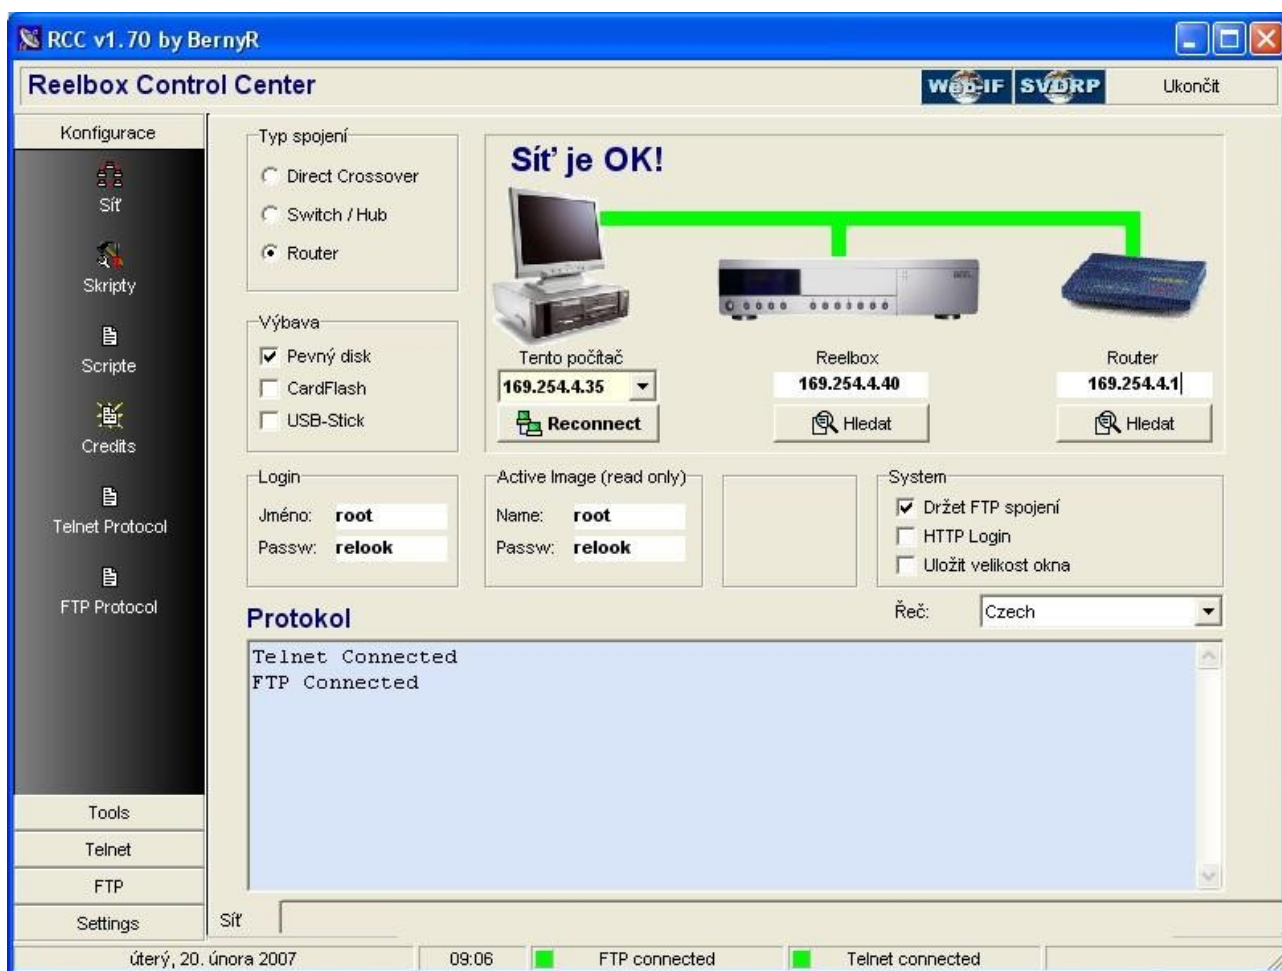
RCC v1.70 by BernyR

Reelbox Control Center

WEB-IF SVDRP Ukončit

Konfigurace

Síť

Skripty

Scripte

Credits

Telnet Protocol

FTP Protocol

Typ spojení

Direct Crossover

Switch / Hub

Router

Síť je OK!

Výbava

Pevný disk

CardFlash

USB-Stick

Tento počítač

169.254.4.35

Reconnect

Reelbox

169.254.4.40

Hledat

Router

169.254.4.1

Hledat

Login

Jméno: root

Passw: relook

Active Image (read only)

Name: root

Passw: relook

System

Držet FTP spojení

HTTP Login

Uložit velikost okna

Protokol

Řeč: Czech

Telnet Connected
FTP Connected

Tools

Telnet

FTP

Settings

Síť

úterý, 20. února 2007

09:06

FTP connected

Telnet connected